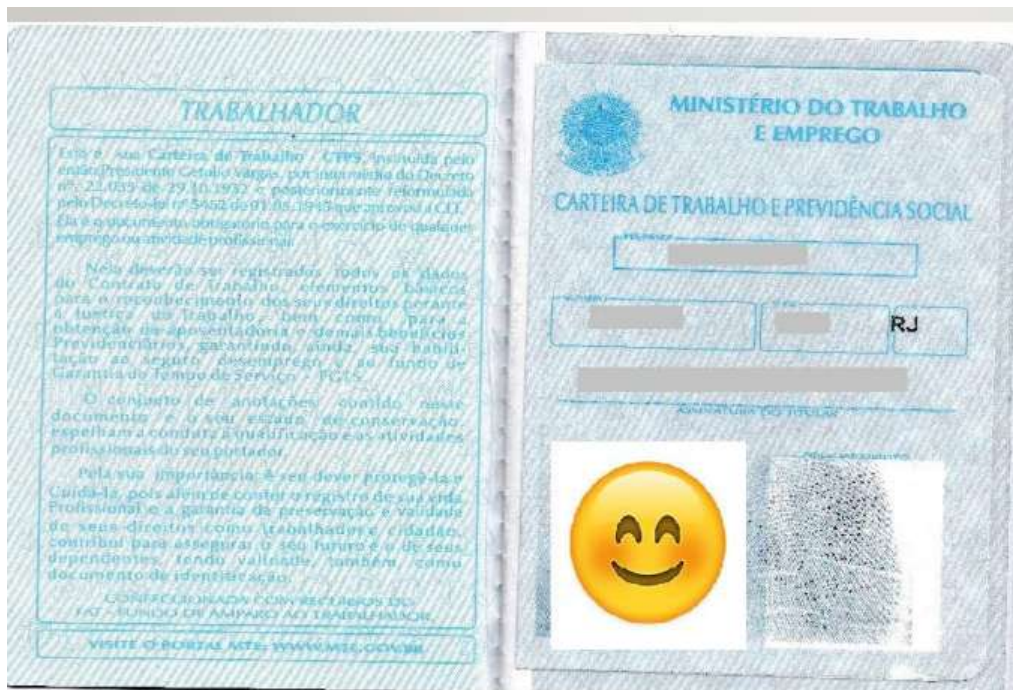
TRABALHADOR

Esta é sua Carteira de Trabalho - CTPS, instituída pelo então Presidente Getúlio Vargas, por intermédio do Decreto nº 22.035 de 29.10.1932 e posteriormente reformulada pelo Decreto-lei nº 5452 de 01.05.1943 que aprovou a CLT. Ela é o documento obrigatório para o exercício de qualquer emprego ou atividade profissional.

Nela deverão ser registrados todos os dados do Contrato de trabalho, elementos básicos para o reconhecimento dos seus direitos perante a Justiça do Trabalho, bem como para a obtenção de aposentadoria e demais benefícios Previdenciários, garantindo, ainda, sua habilitação ao seguro desemprego e ao fundo de Garantia do Tempo de Serviço - FGTS.

O conjunto de anotações contido neste documento e o seu estado de conservação, espelham a conduta e qualificação e as atividades profissionais do seu portador.

Pela sua importância, é seu dever protegê-la e Cuidá-la, pois além de conter o registro de sua vida Profissional e a garantia da preservação e validade de seus direitos como trabalhador e cidadão, contribui para assegurar o seu futuro e o de seus dependentes, tendo validade, também, como documento de identificação.

CONFECCIONADA COM RECURSOS DO FAT - FUNDO DE AMPARO AO TRABALHADOR

VISITE O PORTAL MTE: WWW.MTE.GOV.BR

MINISTÉRIO DO TRABALHO E EMPREGO

CARTEIRA DE TRABALHO E PREVIDÊNCIA SOCIAL

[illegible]

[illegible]

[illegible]

RJ

ASSINATURA DO TITULAR

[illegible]